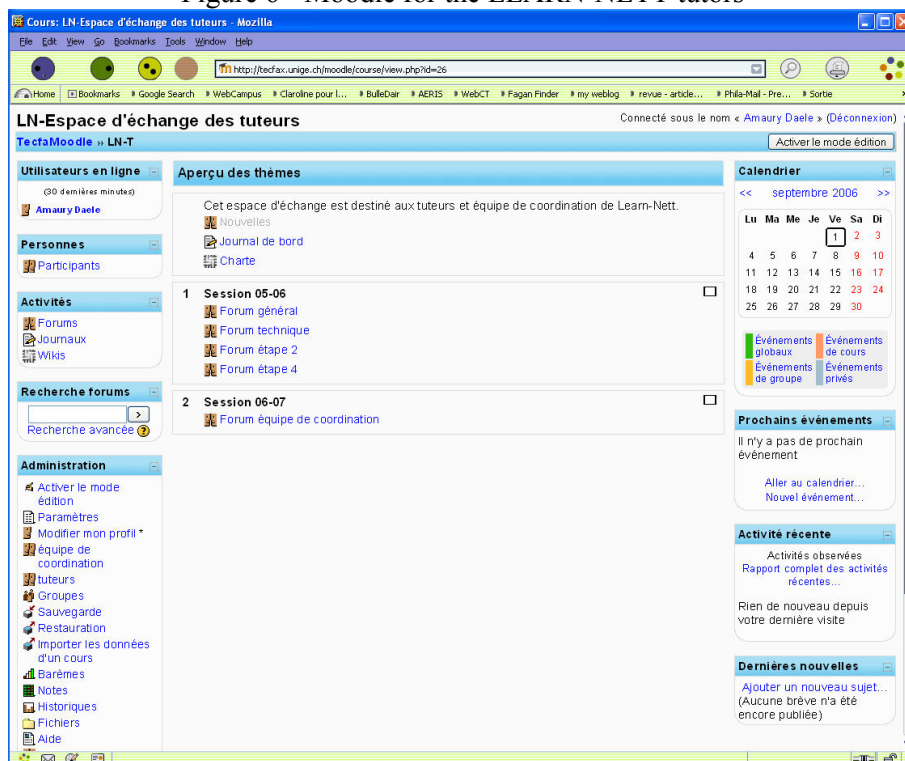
Figure 6 - Moodle for the LEARN-NETT tutors

Cours: LN-Espace d'échange des tuteurs - Mozilla

File Edit View Go Bookmarks Tools Window Help

http://tecfax.unige.ch/moodle/course/view.php?id=26

Home Bookmarks Google Search WebCampus Claroline pour l... BulleDair AERIS WebCT Fagan Finder my weblog revue - article... Phila-Mail - Pre... Sortie

LN-Espace d'échange des tuteurs

Connecté sous le nom « Amaury Daele » (Déconnexion)

TecfaMoodle » LN-T

Activer le mode édition

Utilisateurs en ligne

(30 dernières minutes)

Amaury Daele

Personnes

Participants

Activités

Forums
Journaux
Wikis

Recherche forums

Recherche avancée

Administration

Activer le mode édition
Paramètres
Modifier mon profil *
équipe de coordination
tuteurs
Groupes
Sauvegarde
Restauration
Importer les données d'un cours
Barèmes
Notes
Historiques
Fichiers
Aide

Aperçu des thèmes

Cet espace d'échange est destiné aux tuteurs et équipe de coordination de Learn-Nett.
Nouvelles
Journal de bord
Charte

1 Session 05-06
Forum général
Forum technique
Forum étape 2
Forum étape 4

2 Session 06-07
Forum équipe de coordination

Calendrier

<< septembre 2006 >>

| Lu | Ma | Me | Je | Ve | Sa | Di |
|---|---|---|---|---|---|---|
| | | | | 1 | 2 | 3 |
| 4 | 5 | 6 | 7 | 8 | 9 | 10 |
| 11 | 12 | 13 | 14 | 15 | 16 | 17 |
| 18 | 19 | 20 | 21 | 22 | 23 | 24 |
| 25 | 26 | 27 | 28 | 29 | 30 | |

Événements globaux
Événements de cours
Événements de groupe
Événements privés

Prochains événements

Il n'y a pas de prochain événement

Aller au calendrier...
Nouvel événement...

Activité récente

Activités observées
Rapport complet des activités récentes...

Rien de nouveau depuis votre dernière visite

Dernières nouvelles

Ajouter un nouveau sujet...
(Aucune brève n'a été encore publiée)